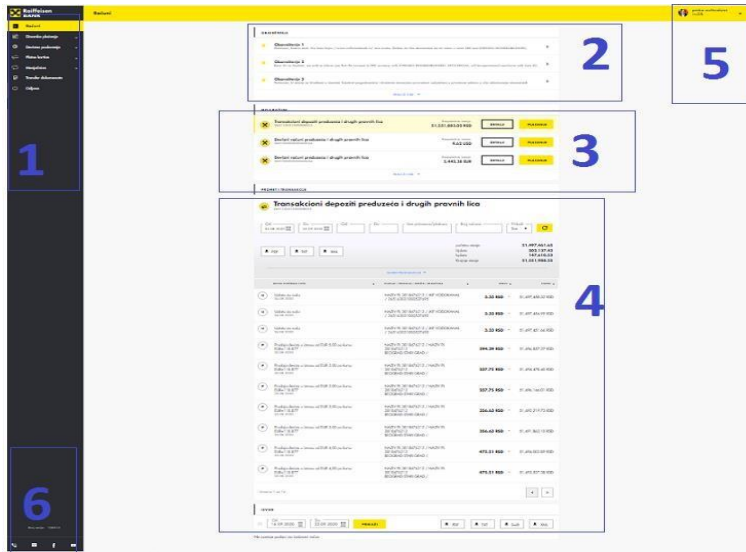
Raiffeisen BANK

Računi

Računi
Domaća plaćanja
Devizna poslovanja
Platne kartice
Mesijinice
Transfer dokumenata
Odjava

1

2

3

4

5

6

OBAVEŠTENJA

Obaveštenje 1

Obaveštenje 2

Obaveštenje 3

RAČUNI

Transakcioni depoziti preduzeća i drugih pravnih lica
51.231.883,05 RSD
DETALJI
PLAĆANJE

Devizni računi preduzeća i drugih pravnih lica
9,62 USD
DETALJI
PLAĆANJE

Devizni računi preduzeća i drugih pravnih lica
3.445,16 EUR
DETALJI
PLAĆANJE

PROMET I TRANSAKCIJE

Transakcioni depoziti preduzeća i drugih pravnih lica

51.497.461,65
503.157,45
147.616,53
51.851.996,05

Uplata na račun
3,30 RSD
Uplata na račun
3,30 RSD
Uplata na račun
3,30 RSD
394,39 RSD
307,75 RSD
307,75 RSD
206,62 RSD
206,62 RSD
475,51 RSD
475,51 RSD

PRIKAŽI